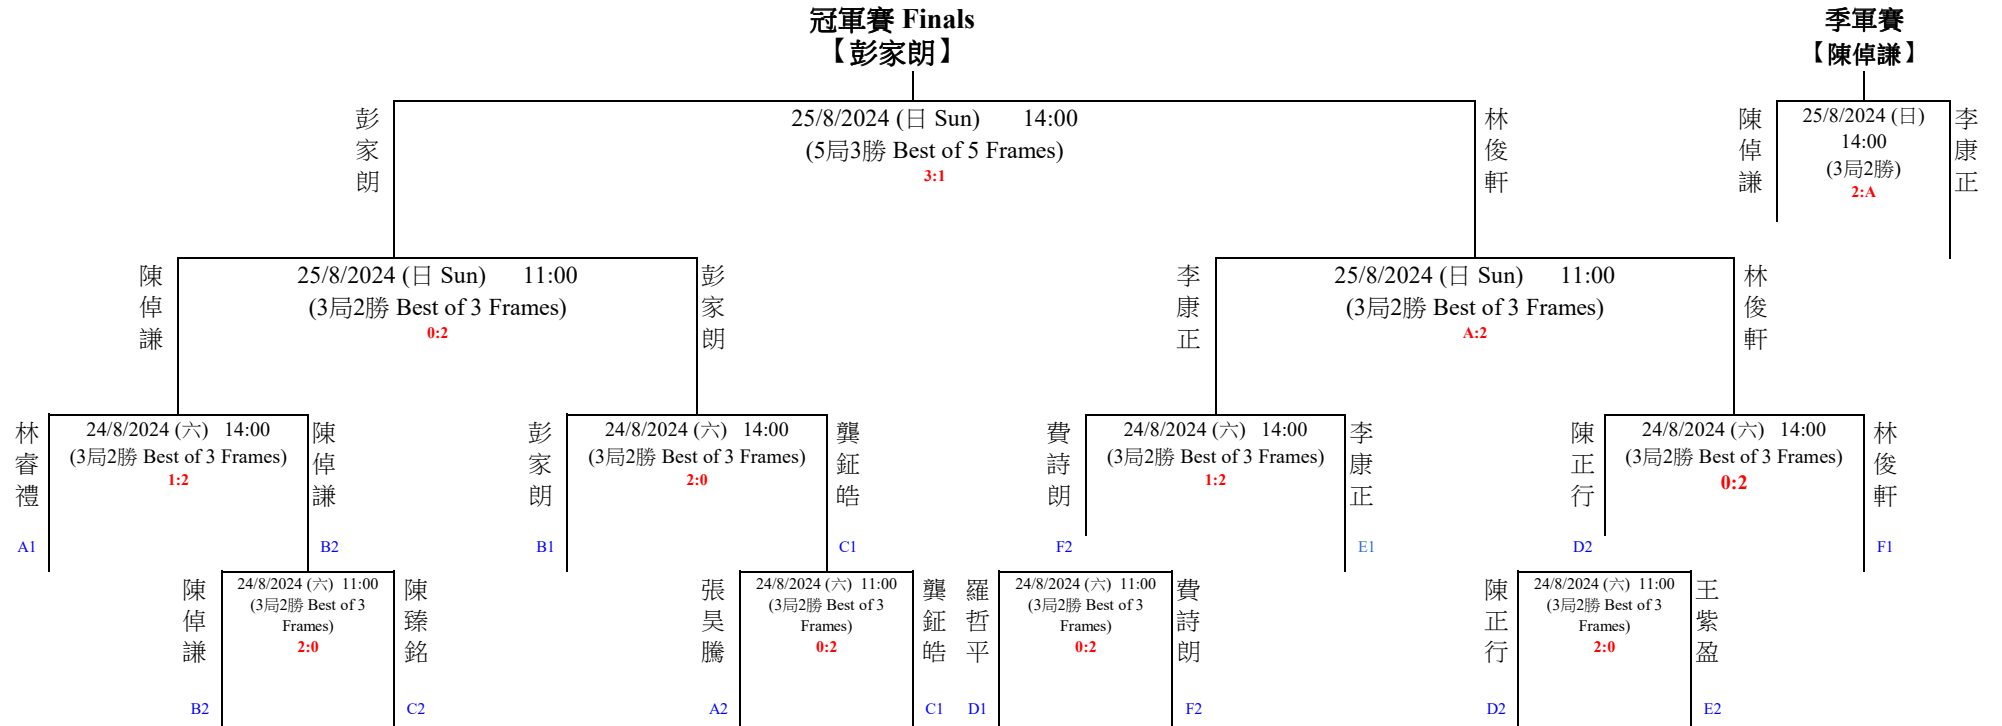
冠軍賽 Finals
【彭家朗】

季軍賽
【陳倬謙】

彭家朗

25/8/2024 (日 Sun) 14:00
(5局3勝 Best of 5 Frames)
3:1

林俊軒

陳倬謙

25/8/2024 (日)
14:00
(3局2勝)
2:A

李康正

陳倬謙

25/8/2024 (日 Sun) 11:00
(3局2勝 Best of 3 Frames)
0:2

彭家朗

李康正

25/8/2024 (日 Sun) 11:00
(3局2勝 Best of 3 Frames)
A:2

林俊軒

林睿禮

24/8/2024 (六) 14:00
(3局2勝 Best of 3 Frames)
1:2

陳倬謙

彭家朗

24/8/2024 (六) 14:00
(3局2勝 Best of 3 Frames)
2:0

龔鉦皓

費詩朗

24/8/2024 (六) 14:00
(3局2勝 Best of 3 Frames)
1:2

李康正

陳正行

24/8/2024 (六) 14:00
(3局2勝 Best of 3 Frames)
0:2

林俊軒

A1 B2 B1 C1 F2 E1 D2 F1

陳倬謙

24/8/2024 (六) 11:00
(3局2勝 Best of 3 Frames)
2:0

陳臻銘

張昊騰

24/8/2024 (六) 11:00
(3局2勝 Best of 3 Frames)
0:2

龔鉦皓

羅哲平

24/8/2024 (六) 11:00
(3局2勝 Best of 3 Frames)
0:2

費詩朗

陳正行

24/8/2024 (六) 11:00
(3局2勝 Best of 3 Frames)
2:0

王紫盈

B2 C2 A2 C1 D1 F2 D2 E2